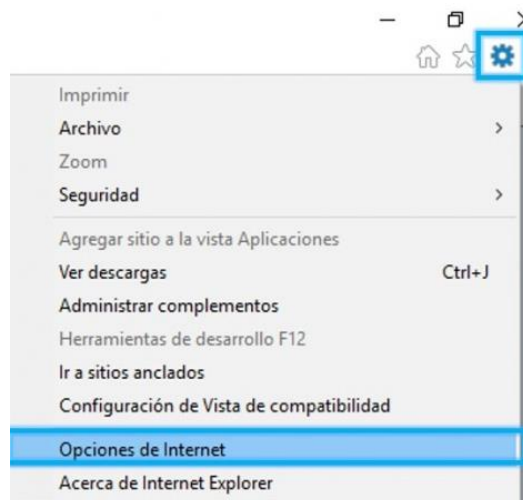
Imprimir
Archivo >
Zoom
Seguridad >
Agregar sitio a la vista Aplicaciones
Ver descargas Ctrl+J
Administrar complementos
Herramientas de desarrollo F12
Ir a sitios anclados
Configuración de Vista de compatibilidad
Opciones de Internet
Acerca de Internet Explorer